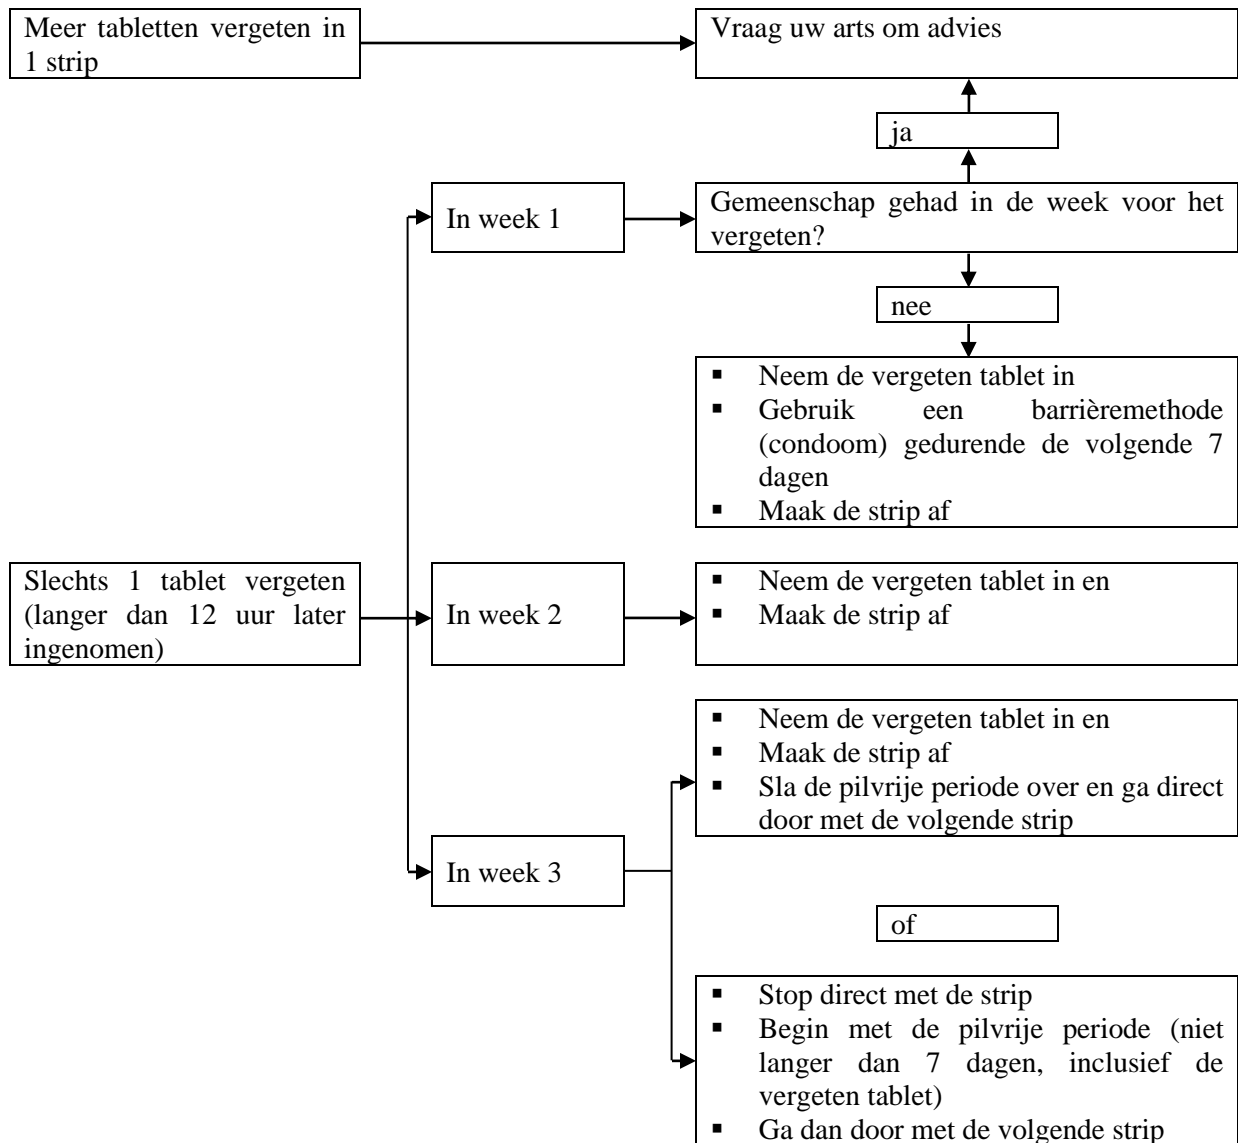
Meer tabletten vergeten in 1 strip

Vraag uw arts om advies

ja

In week 1

Gemeenschap gehad in de week voor het vergeten?

nee

- Neem de vergeten tablet in
- Gebruik een barrièremethode (condoom) gedurende de volgende 7 dagen
- Maak de strip af

Slechts 1 tablet vergeten (langer dan 12 uur later ingenomen)

In week 2

- Neem de vergeten tablet in en
- Maak de strip af

In week 3

- Neem de vergeten tablet in en
- Maak de strip af
- Sla de pilvrije periode over en ga direct door met de volgende strip

of

- Stop direct met de strip
- Begin met de pilvrije periode (niet langer dan 7 dagen, inclusief de vergeten tablet)
- Ga dan door met de volgende strip